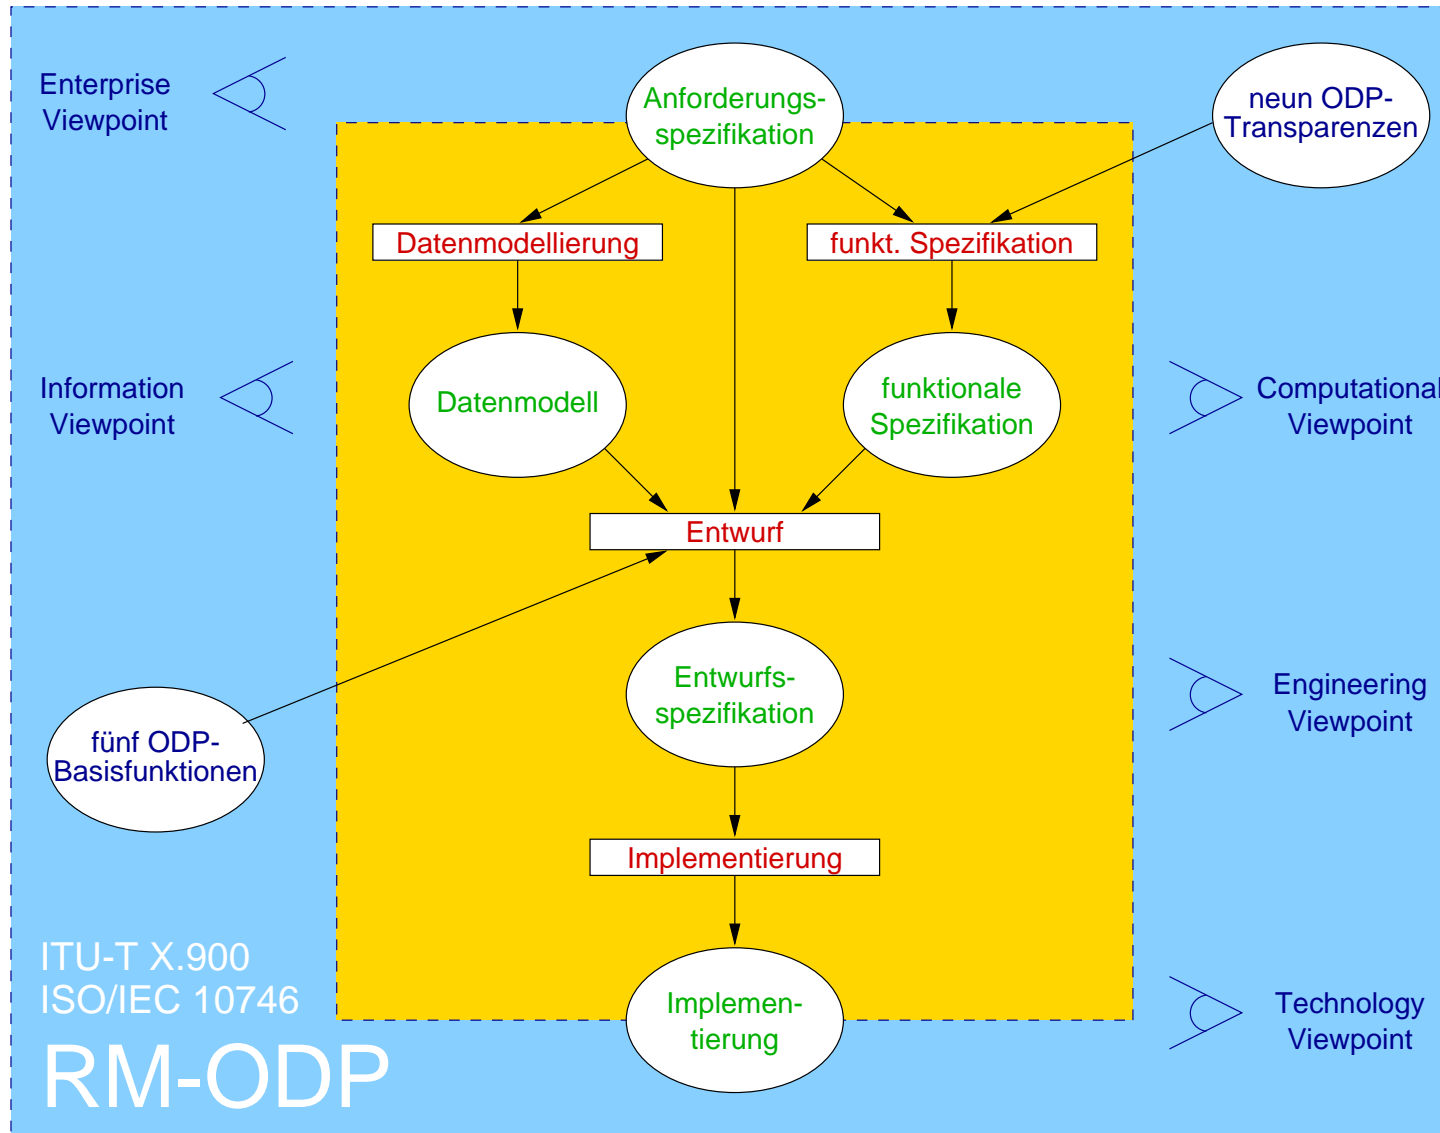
Enterprise Viewpoint

Anforderungsspezifikation

neun ODP-Transparenzen

Datenmodellierung

funkt. Spezifikation

Information Viewpoint

Datenmodell

funktionale Spezifikation

Computational Viewpoint

Entwurf

Entwurfsspezifikation

Engineering Viewpoint

fünf ODP-Basisfunktionen

Implementierung

Implementierung

Technology Viewpoint

ITU-T X.900
ISO/IEC 10746
RM-ODP